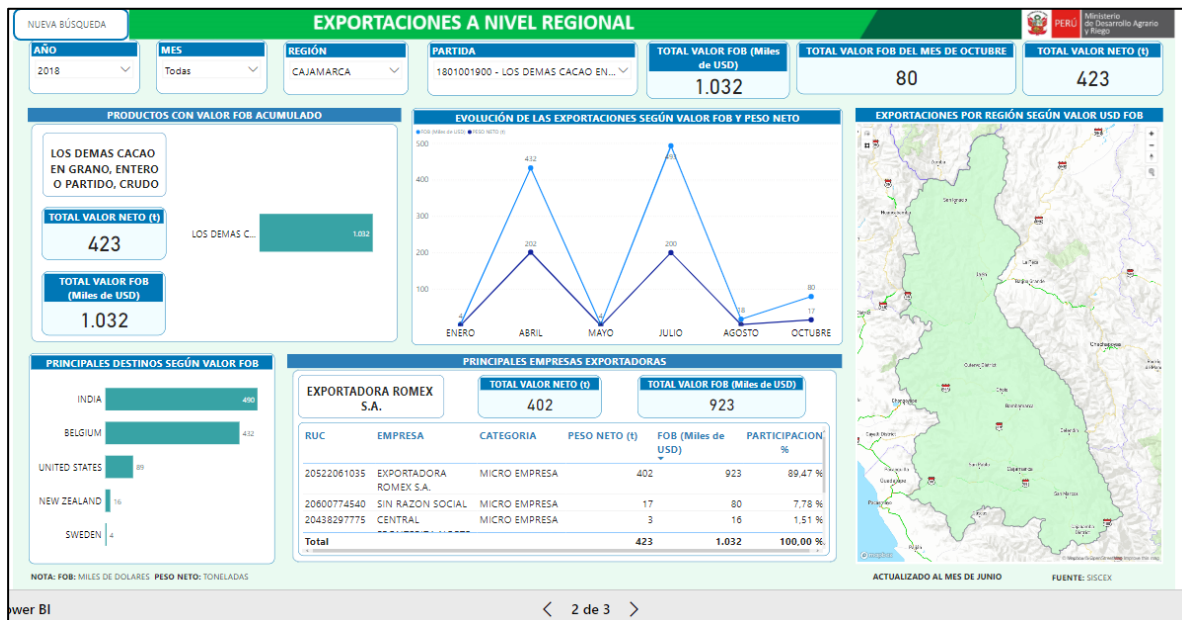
NUEVA BÚSQUEDA

EXPORTACIONES A NIVEL REGIONAL

PERÚ Ministerio de Desarrollo Agrario y Riego

AÑO
2018

MES
Todas

REGIÓN
CAJAMARCA

PARTIDA
1801001900 - LOS DEMAS CACAO EN...

TOTAL VALOR FOB (Miles de USD)
1.032

TOTAL VALOR FOB DEL MES DE OCTUBRE
80

TOTAL VALOR NETO (t)
423

PRODUCTOS CON VALOR FOB ACUMULADO

LOS DEMAS CACAO EN GRANO, ENTERO O PARTIDO, CRUDO

TOTAL VALOR NETO (t)
423

TOTAL VALOR FOB (Miles de USD)
1.032

LOS DEMAS C... 1.032

EVOLUCIÓN DE LAS EXPORTACIONES SEGÚN VALOR FOB Y PESO NETO

FOB (Miles de USD) PESO NETO (t)

500
400
300
200
100

432
202
4
2
49
200
18
80
17

ENERO ABRIL MAYO JULIO AGOSTO OCTUBRE

EXPORTACIONES POR REGIÓN SEGÚN VALOR USD FOB

PRINCIPALES DESTINOS SEGÚN VALOR FOB

INDIA 490
BELGIUM 432
UNITED STATES 89
NEW ZEALAND 16
SWEDEN 4

PRINCIPALES EMPRESAS EXPORTADORAS

EXPORTADORA ROMEX S.A.

TOTAL VALOR NETO (t)
402

TOTAL VALOR FOB (Miles de USD)
923

| RUC | EMPRESA | CATEGORIA | PESO NETO (t) | FOB (Miles de USD) | PARTICIPACION % |
|---|---|---|---|---|---|
| 20522061035 | EXPORTADORA ROMEX S.A. | MICRO EMPRESA | 402 | 923 | 89,47 % |
| 20600774540 | SIN RAZON SOCIAL | MICRO EMPRESA | 17 | 80 | 7,78 % |
| 20438297775 | CENTRAL | MICRO EMPRESA | 3 | 16 | 1,51 % |
| Total | | | 423 | 1.032 | 100,00 % |

NOTA: FOB: MILES DE DOLARES PESO NETO: TONELADAS

ACTUALIZADO AL MES DE JUNIO

FUENTE: SISCEX

ower BI

2 de 3